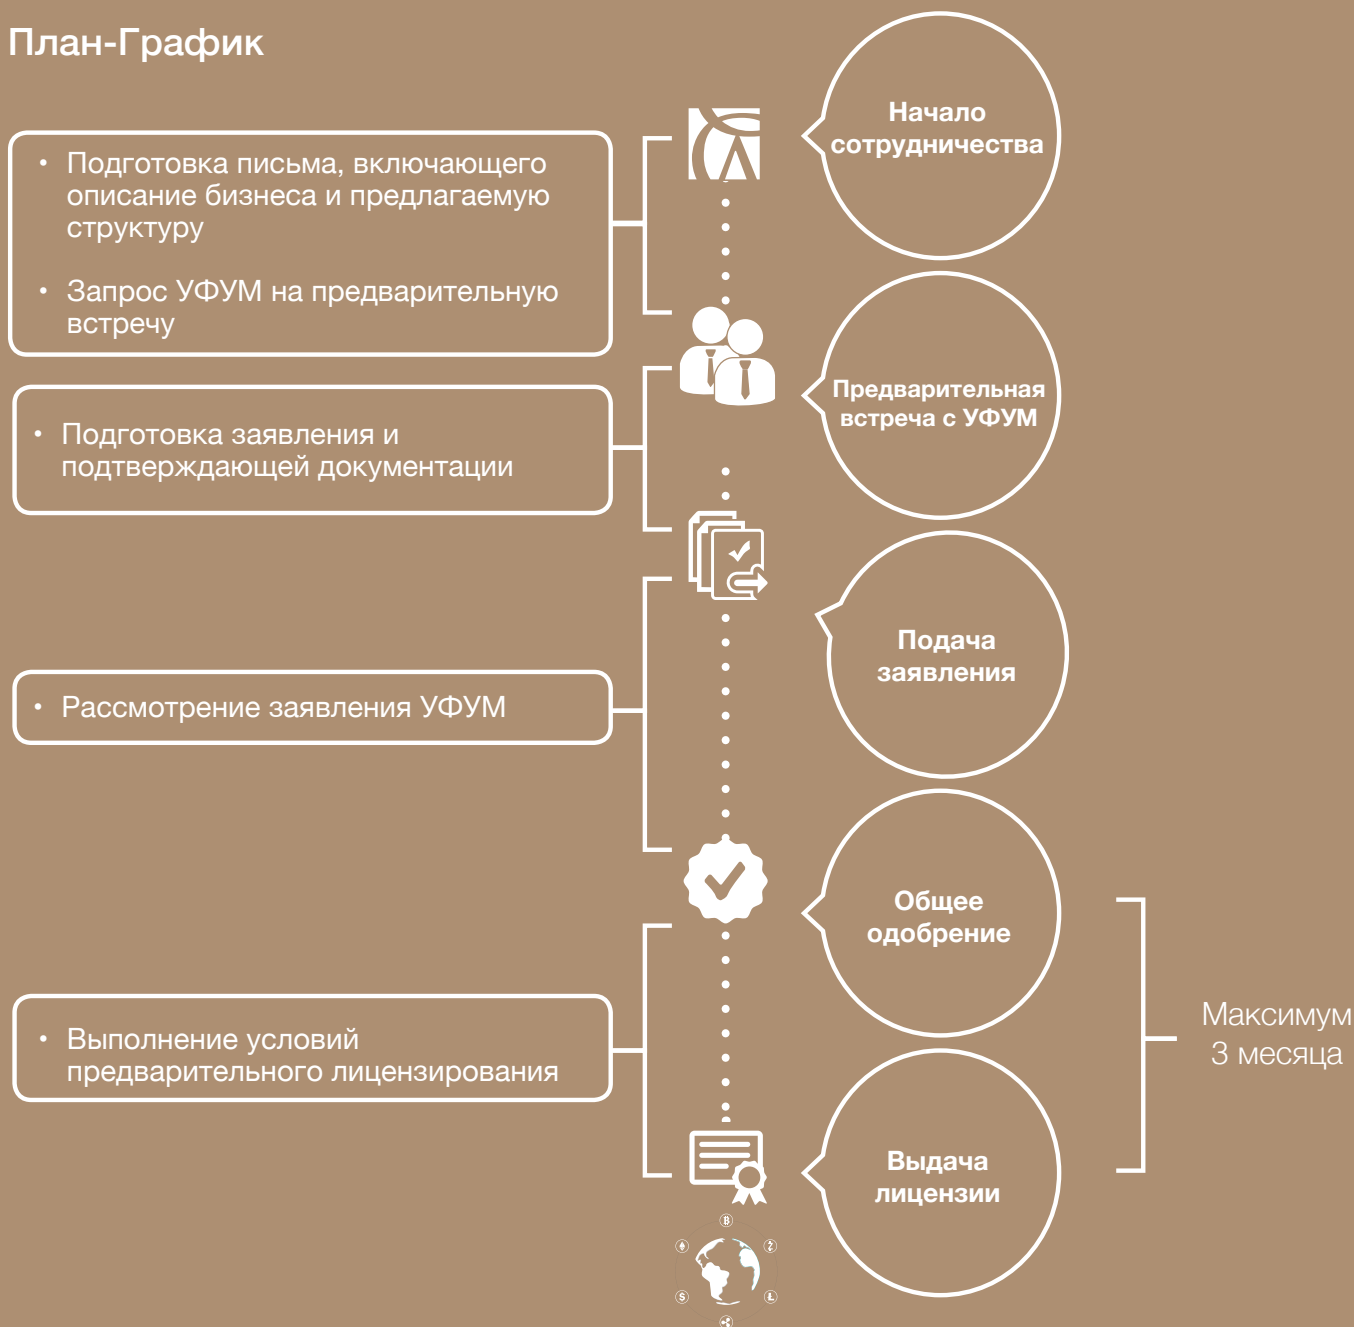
План-График

• Подготовка письма, включающего описание бизнеса и предлагаемую структуру

• Запрос УФУМ на предварительную встречу

Начало сотрудничества

• Подготовка заявления и подтверждающей документации

Предварительная встреча с УФУМ

Подача заявления

• Рассмотрение заявления УФУМ

Общее одобрение

• Выполнение условий предварительного лицензирования

Выдача лицензии

Максимум 3 месяца